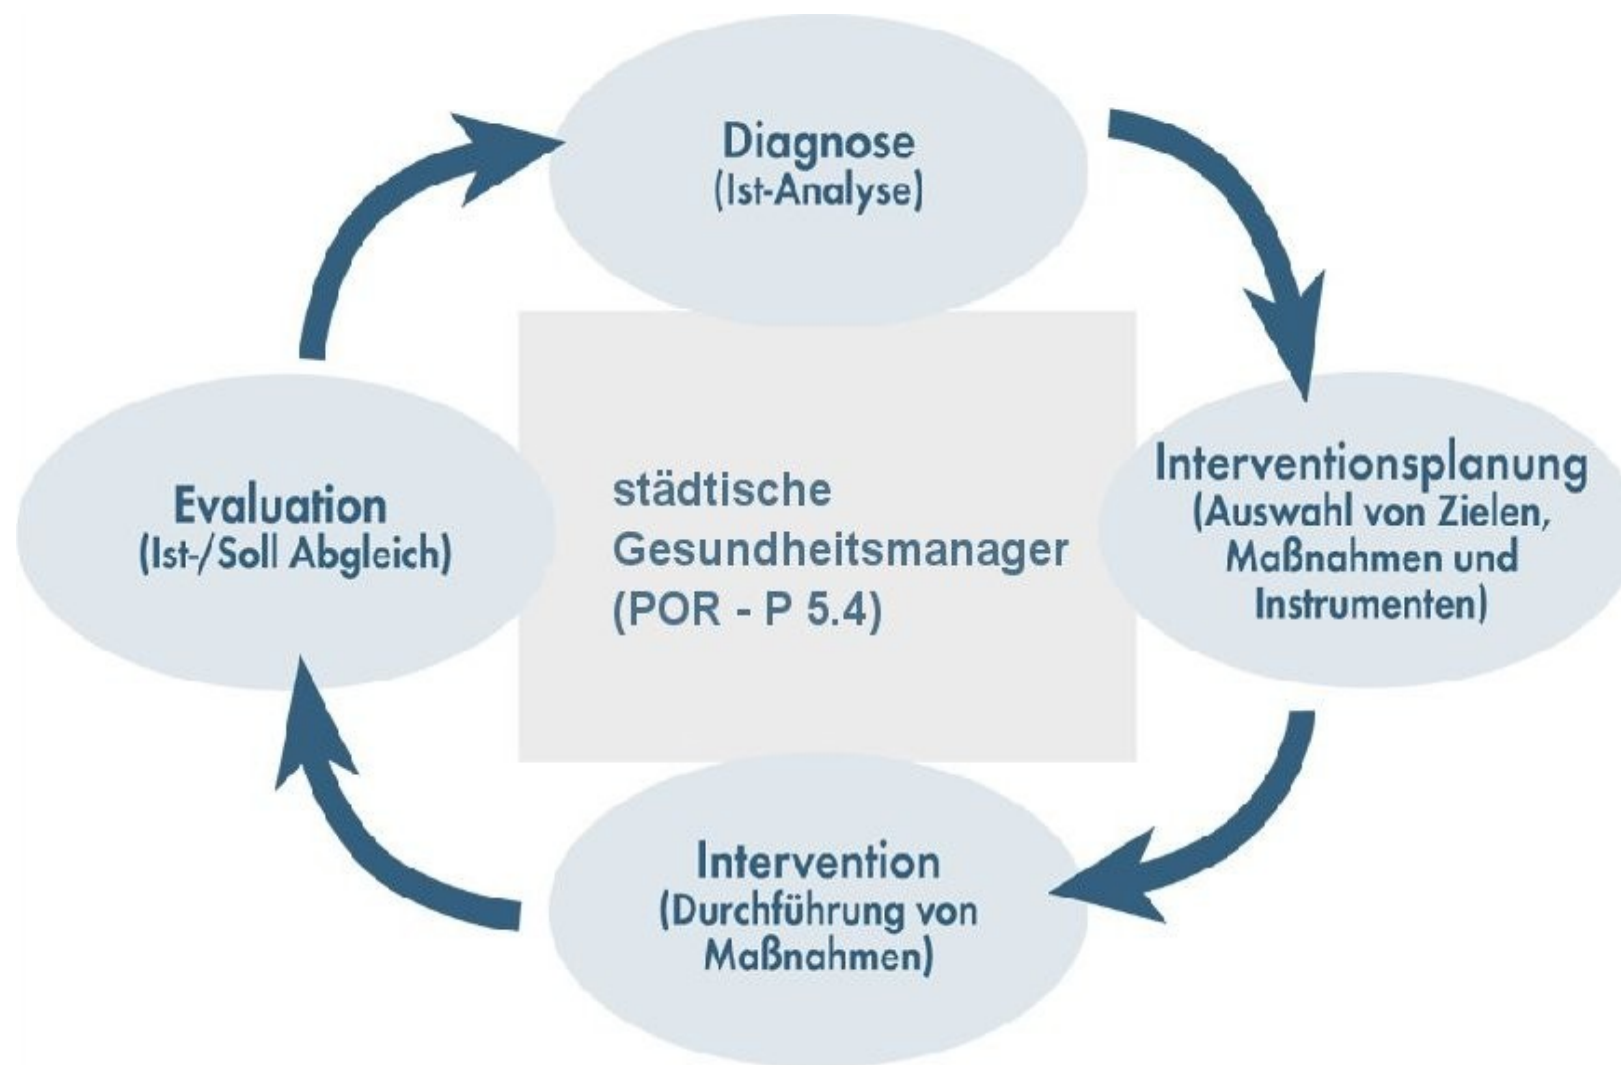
Diagnose
(Ist-Analyse)

Interventionsplanung
(Auswahl von Zielen, Maßnahmen und Instrumenten)

Intervention
(Durchführung von Maßnahmen)

Evaluation
(Ist-/Soll Abgleich)

städtische Gesundheitsmanager (POR - P 5.4)